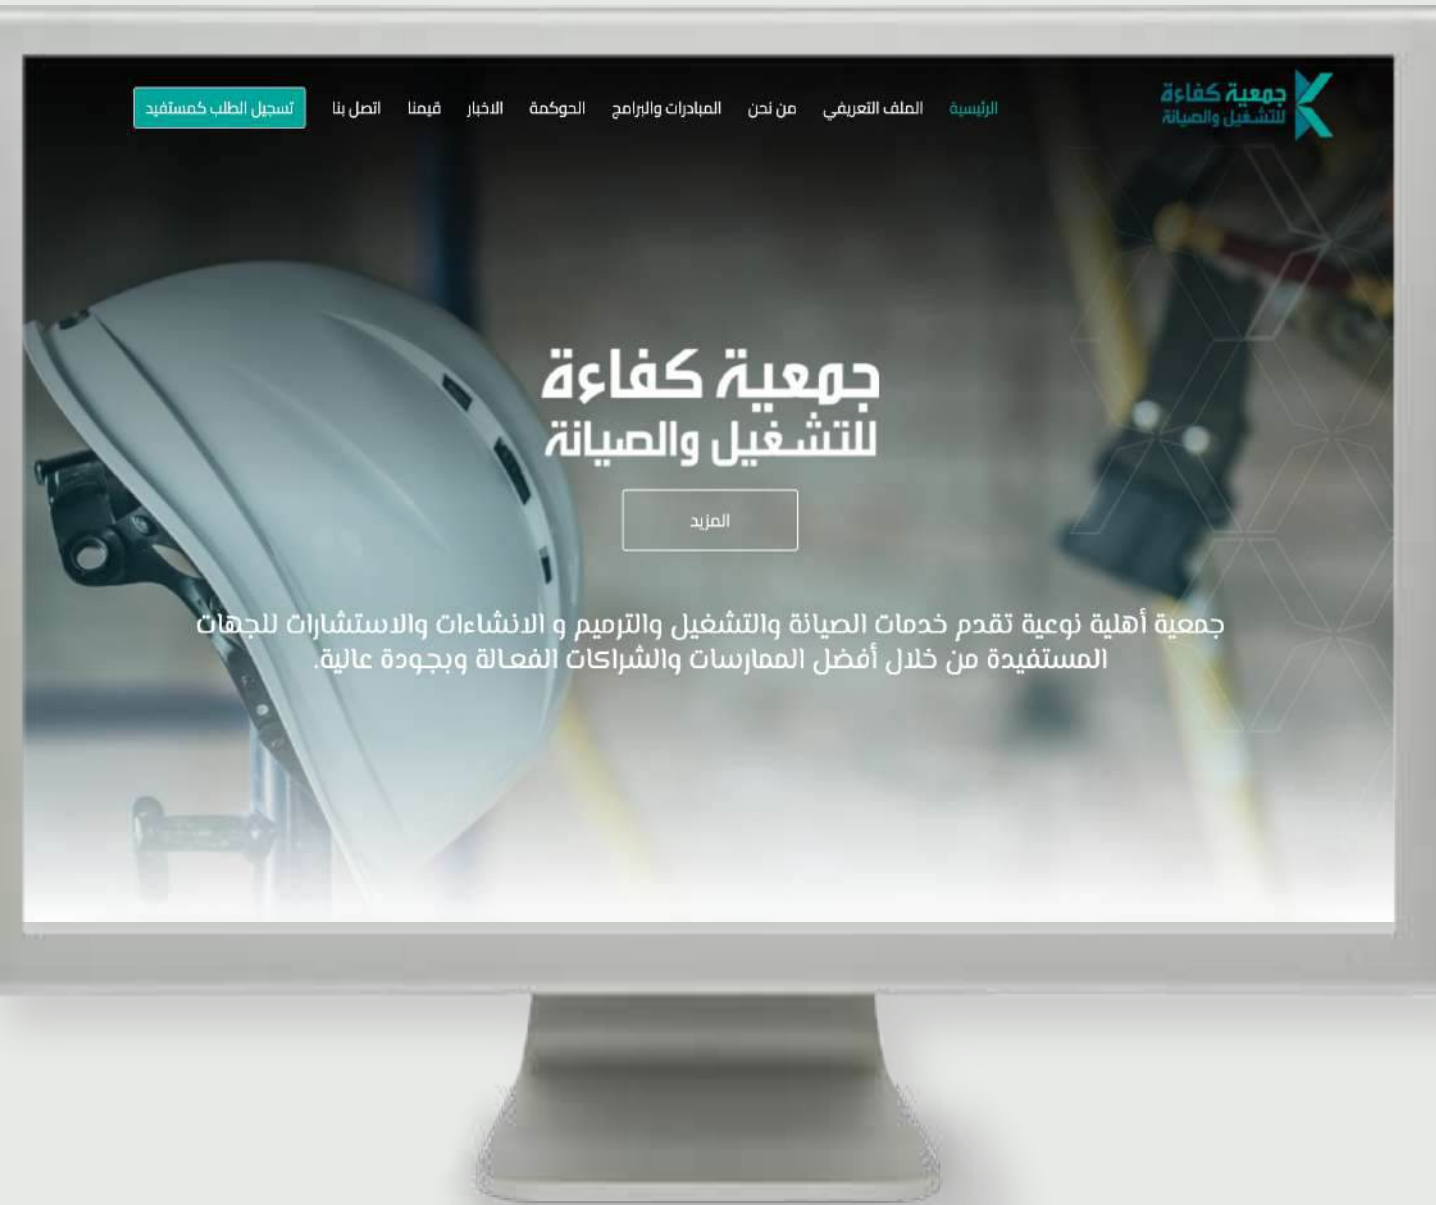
جمعية كفاءة
للتشغيل والصيانة

الرئيسية الملف التعريفي من نحن المبادرات والبرامج الحوكمة الاخبار قيمنا اتصل بنا

تسجيل الطلب كمستفيد

جمعية كفاءة
للتشغيل والصيانة

المزيد

جمعية أهلية نوعية تقدم خدمات الصيانة والتشغيل والترميم و الانشاءات والاستشارات للجهات المستفيدة من خلال أفضل الممارسات والشراكات الفعالة وبجودة عالية.